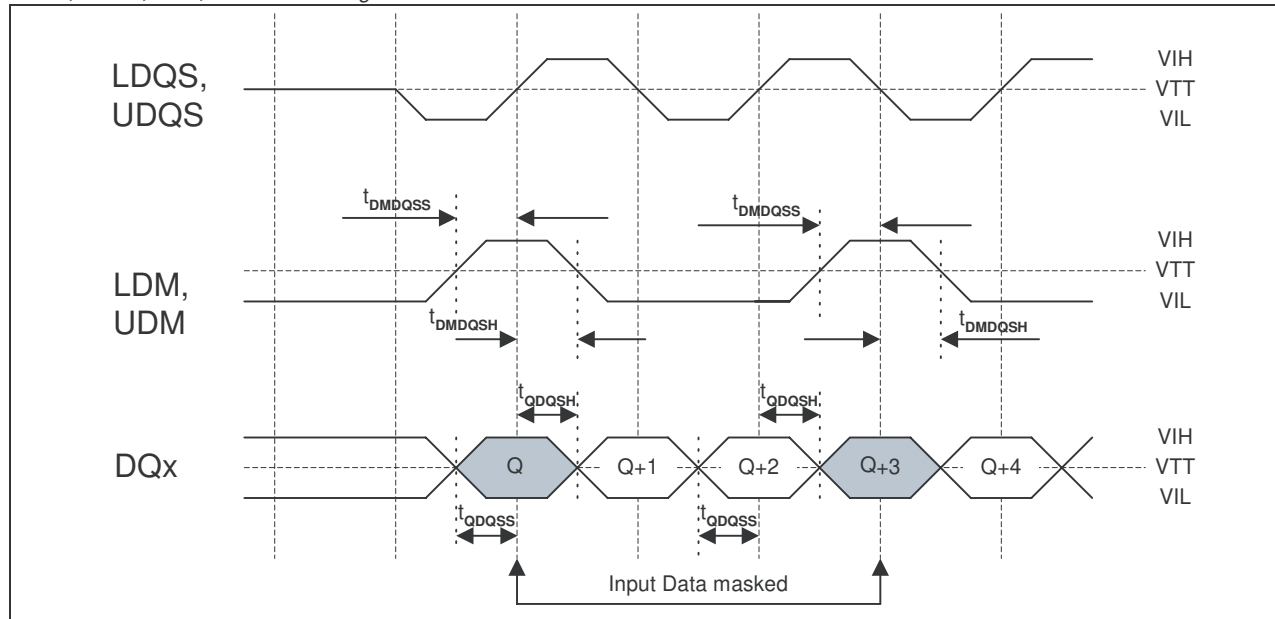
LDQS, UDQS

VIH
VTT
VIL

$t_{DMDQSS}$

$t_{DMDQSS}$

VIH
VTT
VIL

LDM, UDM

$t_{DMDQSH}$

$t_{DMDQSH}$

$t_{QDQSH}$

$t_{QDQSH}$

VIH
VTT
VIL

DQx

Q

Q+1

Q+2

Q+3

Q+4

$t_{QDQSS}$

$t_{QDQSS}$

Input Data masked